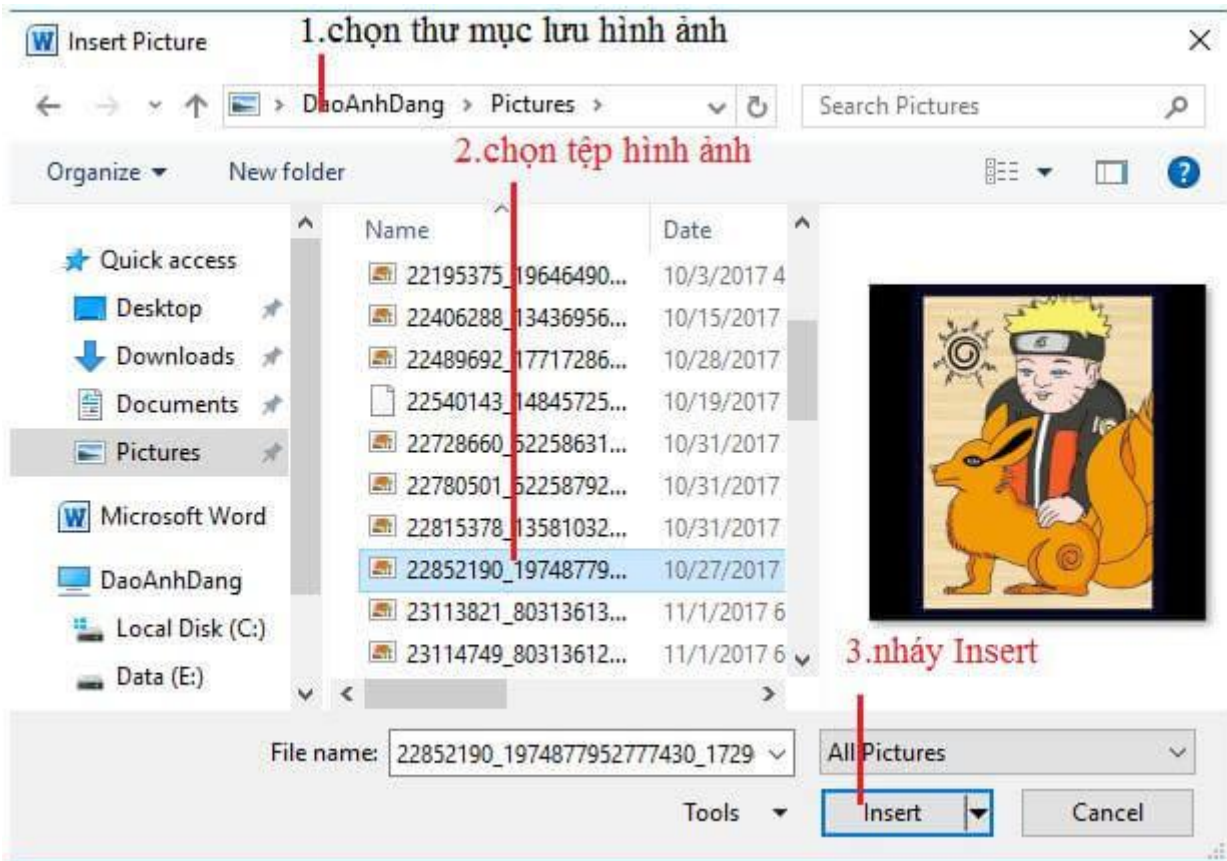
Insert Picture

1.chọn thư mục lưu hình ảnh

DaoAnhDang > Pictures >

Search Pictures

Organize ▾ New folder

2.chọn tệp hình ảnh

Quick access
Desktop
Downloads
Documents
Pictures
Microsoft Word
DaoAnhDang
Local Disk (C:)
Data (E:)

| Name | Date |
|---|---|
| 22195375_19646490... | 10/3/2017 4 |
| 22406288_13436956... | 10/15/2017 |
| 22489692_17717286... | 10/28/2017 |
| 22540143_14845725... | 10/19/2017 |
| 22728660_52258631... | 10/31/2017 |
| 22780501_52258792... | 10/31/2017 |
| 22815378_13581032... | 10/31/2017 |
| 22852190_19748779... | 10/27/2017 |
| 23113821_80313613... | 11/1/2017 6 |
| 23114749_80313612... | 11/1/2017 6 |

3.nháy Insert

File name: 22852190_1974877952777430_1729

All Pictures

Tools ▾

Insert

Cancel